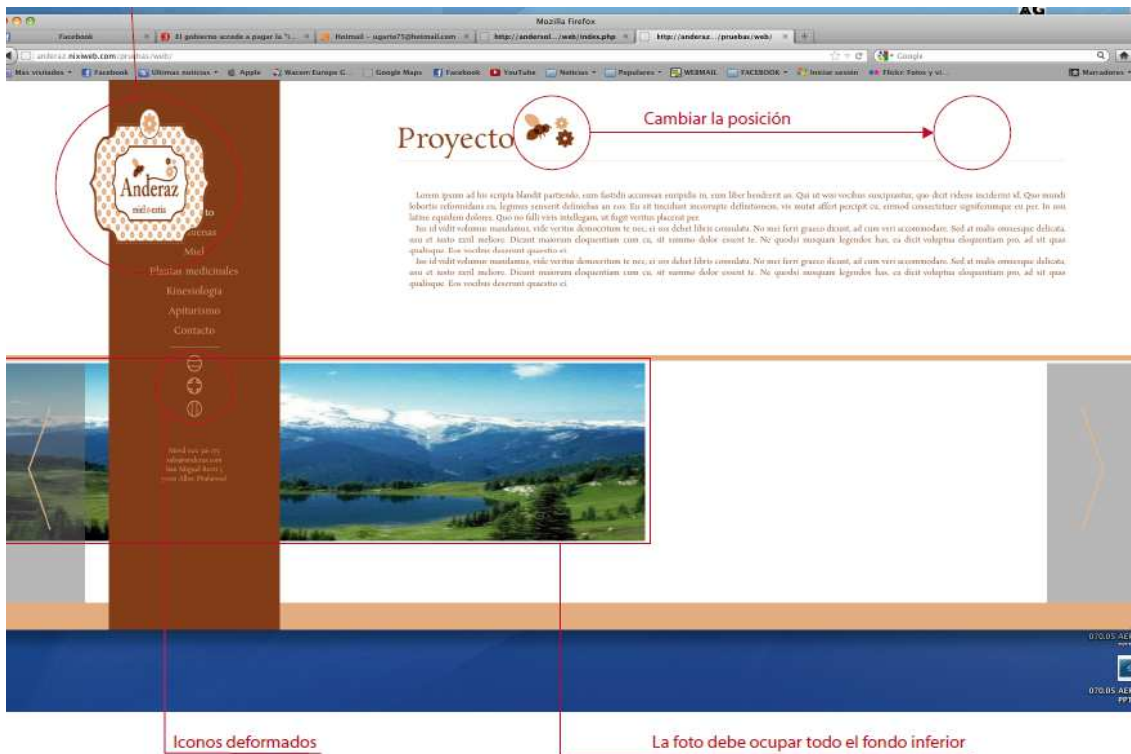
Mozilla Firefox

Facebook | El gobierno accede a pagar la "i... | Hotmail - ugarte75@hotmail.com | http://andersol.../web/index.php | http://anderaz.../pruebas/web/ | +

anderaz.nixiweb.com/pruebas/web/

Más visitados | Facebook | Últimas noticias | Apple | Wacom Europe G... | Google Maps | Facebook | YouTube | Noticias | Populares | WEBMAIL | FACEBOOK | Iniciar sesión | Flickr: Fotos y vi... | Marcadores

Anderaz
miel & estética

Proyecto

Cambiar la posición

Lorem ipsum ad his scripta blandit partiendo, eum fastidii accumsan euripidis in, eum liber hendrerit an. Qui ut wisi vocibus suscipiantur, quo dicit ridens inciderint id. Quo mundi lobortis reformidans eu, legimus senserit definiebas an eos. Eu sit tincidunt incorrupte definitionem, vis mutat affert percipit cu, eirmod consectetuer signiferumque eu per. In usu latine equidem dolores. Quo no falli viris intellegam, ut fugit veritus placerat per.

Ius id vidit volumus mandamus, vide veritus democritum te nec, ei eos debet libris consulatu. No mei ferri graeco dicunt, ad cum veri accommodare. Sed at malis omnesque delicata, usu et iusto zzril meliore. Dicunt maiorum eloquentiam cum cu, sit summo dolor essent te. Ne quodsi nusquam legendos has, ea dicit voluptua eloquentiam pro, ad sit quas qualisque. Eos vocibus deserunt quaestio ei.

Ius id vidit volumus mandamus, vide veritus democritum te nec, ei eos debet libris consulatu. No mei ferri graeco dicunt, ad cum veri accommodare. Sed at malis omnesque delicata, usu et iusto zzril meliore. Dicunt maiorum eloquentiam cum cu, sit summo dolor essent te. Ne quodsi nusquam legendos has, ea dicit voluptua eloquentiam pro, ad sit quas qualisque. Eos vocibus deserunt quaestio ei.

to
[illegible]enas
Miel
Plantas medicinales
Kinesiología
Apiturismo
Contacto

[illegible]

Iconos deformados

La foto debe ocupar todo el fondo inferior